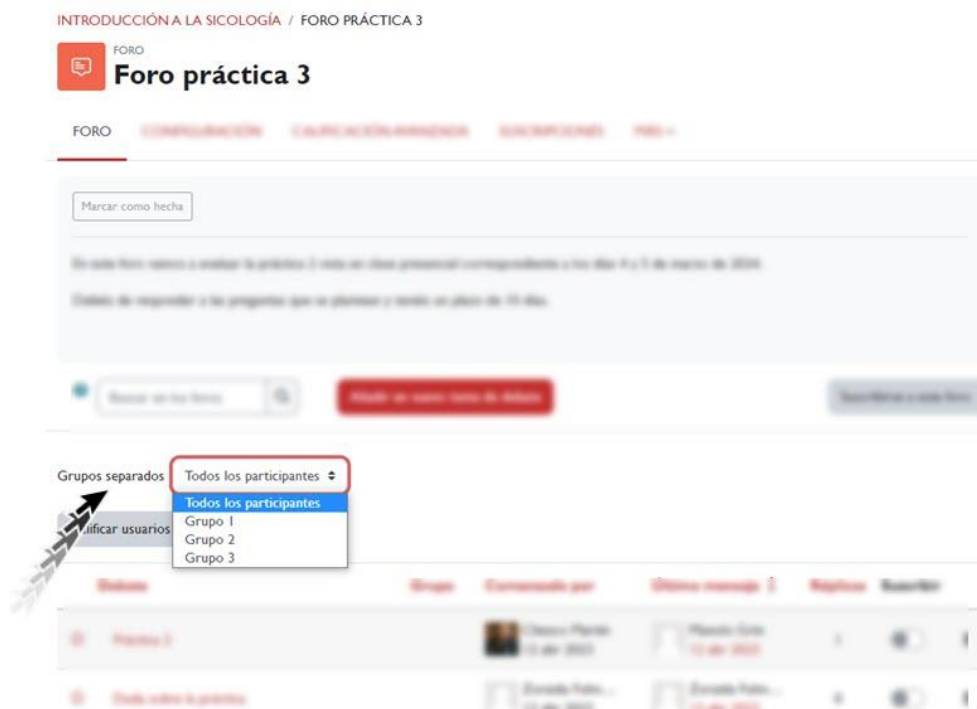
INTRODUCCIÓN A LA SICOLOGÍA / FORO PRÁCTICA 3

FORO

Foro práctica 3

FORO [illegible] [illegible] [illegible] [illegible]

Marcar como hecha

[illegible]

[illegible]

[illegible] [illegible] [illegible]

Grupos separados Todos los participantes ◆

Todos los participantes
Grupo 1
Grupo 2
Grupo 3

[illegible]lificar usuarios

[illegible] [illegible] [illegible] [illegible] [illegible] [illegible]

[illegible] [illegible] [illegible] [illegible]

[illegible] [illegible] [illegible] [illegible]